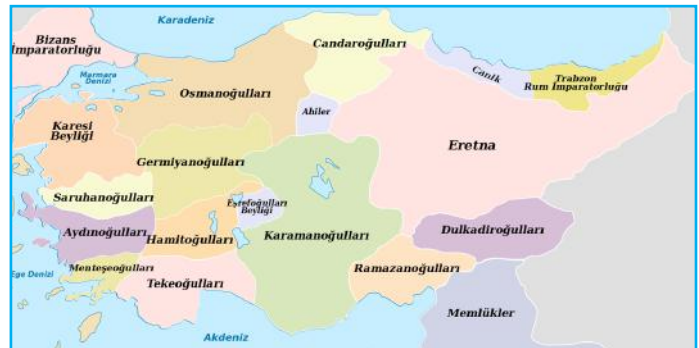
Karadeniz
Bizans İmparatorluğu
Candaroğulları
Marmara Denizi
Canik
Trabzon Rum İmparatorluğu
Osmanoğulları
Ahiler
Karesi Beyliği
Eretna
Germiyanoğulları
Saruhanoğulları
Eşrefoğulları Beyliği
Aydınoğulları
Hamitoğulları
Karamanoğulları
Dulkadiroğulları
Ege Denizi
Menteşeoğulları
Ramazanoğulları
Tekeoğulları
Memlükler
Akdeniz